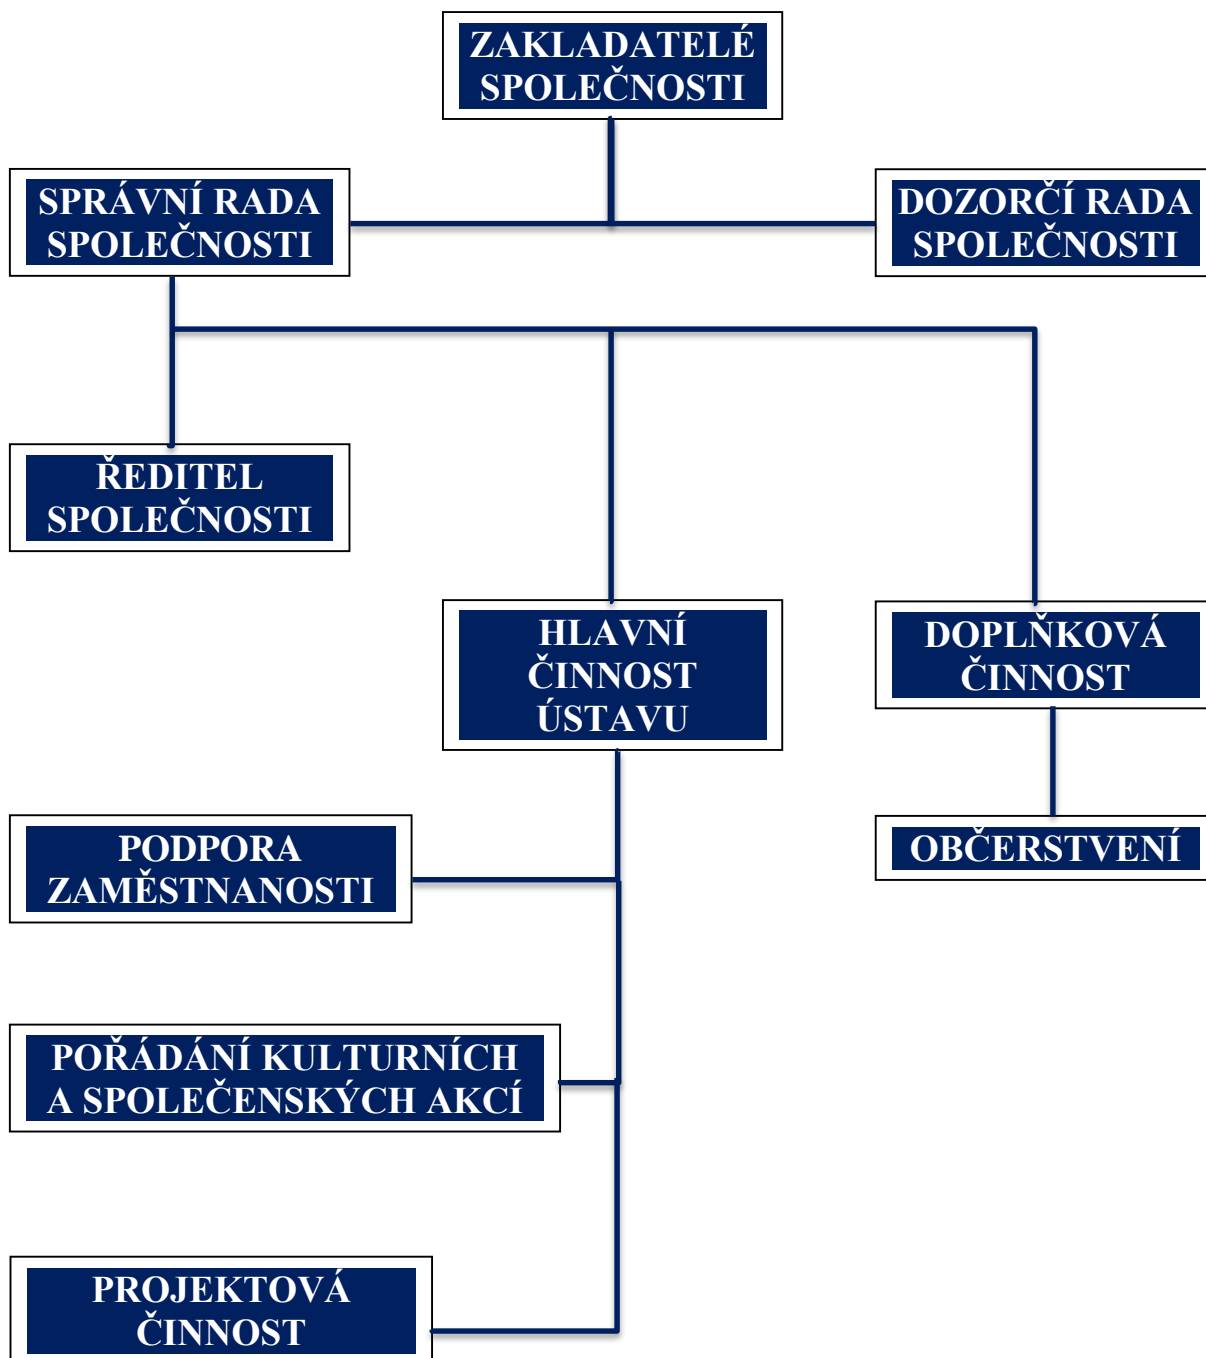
ZAKLADATELÉ SPOLEČNOSTI

SPRÁVNÍ RADA SPOLEČNOSTI

DOZORČÍ RADA SPOLEČNOSTI

ŘEDITEL SPOLEČNOSTI

HLAVNÍ ČINNOST ÚSTAVU

DOPLŇKOVÁ ČINNOST

PODPORA ZAMĚSTNANOSTI

OBČERSTVENÍ

POŘÁDÁNÍ KULTURNÍCH A SPOLEČENSKÝCH AKCÍ

PROJEKTOVÁ ČINNOST